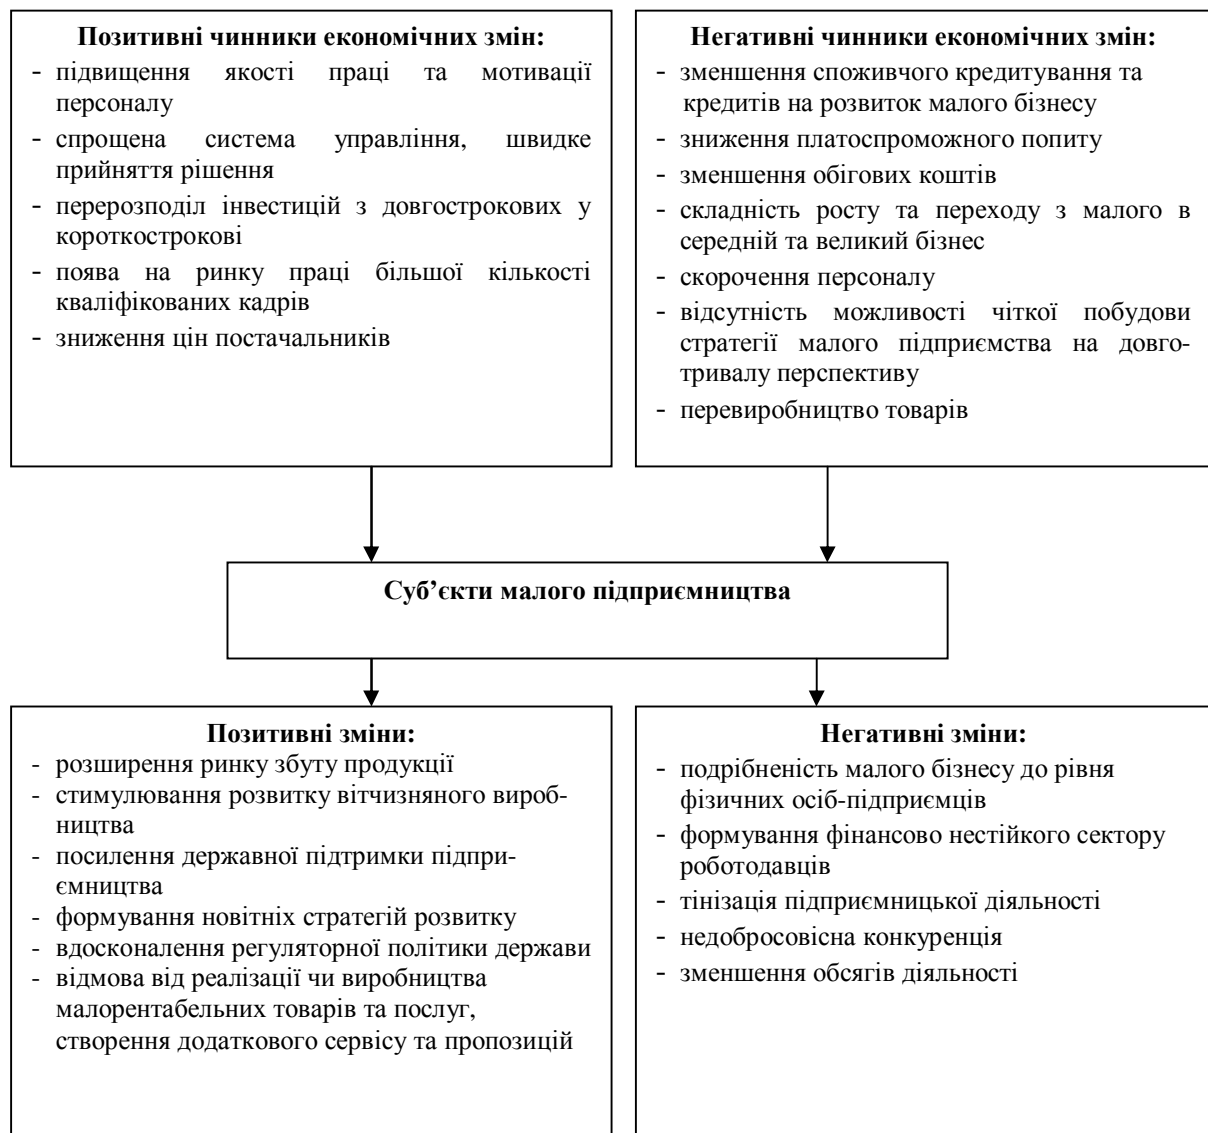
Позитивні чинники економічних змін:
- підвищення якості праці та мотивації персоналу
- спрощена система управління, швидке прийняття рішення
- перерозподіл інвестицій з довгострокових у короткострокові
- поява на ринку праці більшої кількості кваліфікованих кадрів
- зниження цін постачальників

Негативні чинники економічних змін:
- зменшення споживчого кредитування та кредитів на розвиток малого бізнесу
- зниження платоспроможного попиту
- зменшення обігових коштів
- складність росту та переходу з малого в середній та великий бізнес
- скорочення персоналу
- відсутність можливості чіткої побудови стратегії малого підприємства на довготривалу перспективу
- перевиробництво товарів

Суб'єкти малого підприємництва

Позитивні зміни:
- розширення ринку збуту продукції
- стимулювання розвитку вітчизняного виробництва
- посилення державної підтримки підприємництва
- формування новітніх стратегій розвитку
- вдосконалення регуляторної політики держави
- відмова від реалізації чи виробництва малорентабельних товарів та послуг, створення додаткового сервісу та пропозицій

Негативні зміни:
- подрібненість малого бізнесу до рівня фізичних осіб-підприємців
- формування фінансово нестійкого сектору роботодавців
- тінізація підприємницької діяльності
- недобросовісна конкуренція
- зменшення обсягів діяльності